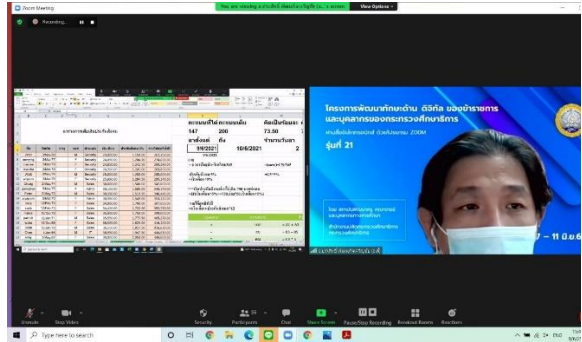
Zoom Meeting

You are viewing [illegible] screen View Options

Recording...

147 200 73.50

19/2021 10/6/2021

โครงการพัฒนาทักษะด้าน ดิจิทัล ของข้าราชการ และบุคลากรของกระทรวงศึกษาธิการ

รุ่นที่ 21

7 – 11 มิ.ย. 6

Unmute Stop Video Security Participants Chat Share Screen Pause/Stop Recording Breakout Rooms Reactions

Type here to search